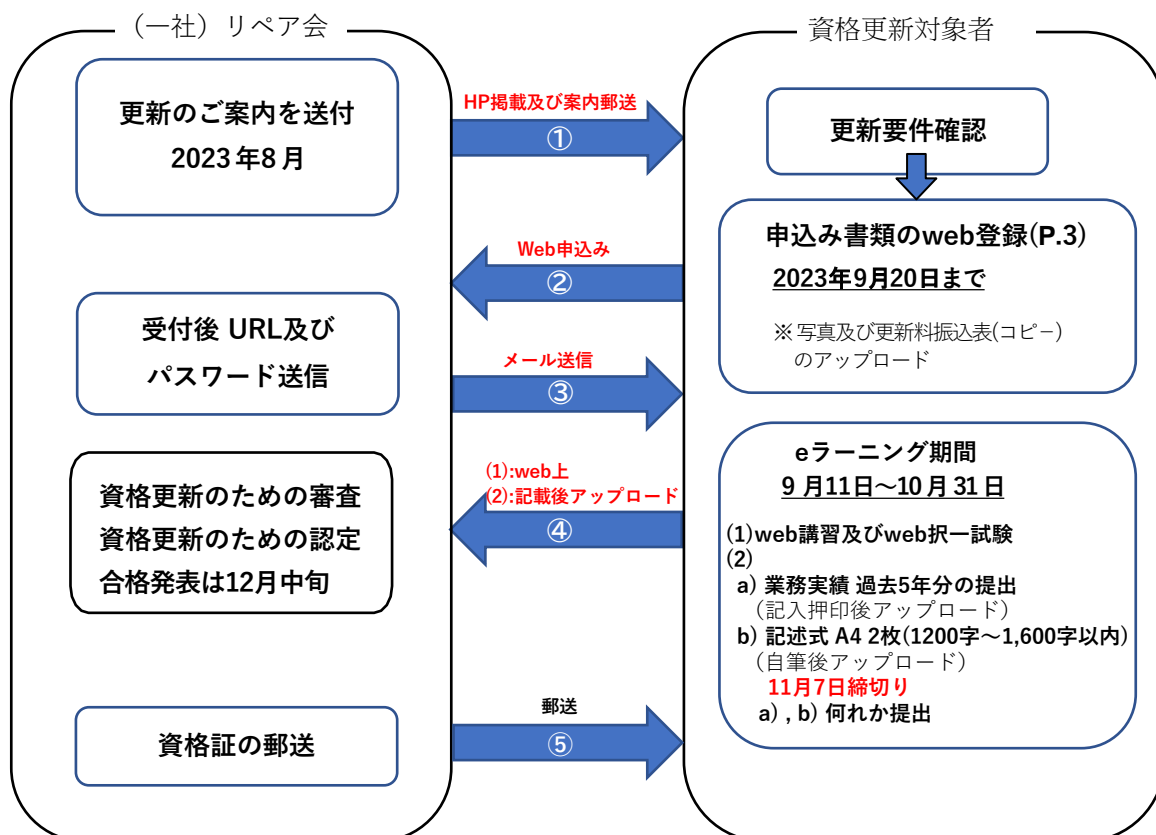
（一社）リペア会

資格更新対象者

更新のご案内を送付
2023年8月

HP掲載及び案内郵送
①

更新要件確認

申込み書類のweb登録(P.3)
2023年9月20日まで

※写真及び更新料振込表(コピー)
のアップロード

Web申込み
②

受付後 URL及び
パスワード送信

メール送信
③

eラーニング期間
9月11日～10月31日

(1):web上
(2):記載後アップロード
④

資格更新のための審査
資格更新のための認定
合格発表は12月中旬

(1)web講習及びweb択一試験
(2)
a) 業務実績 過去5年分の提出
（記入押印後アップロード）
b) 記述式 A4 2枚(1200字～1,600字以内)
（自筆後アップロード）
11月7日締切り
a), b) 何れか提出

郵送
⑤

資格証の郵送